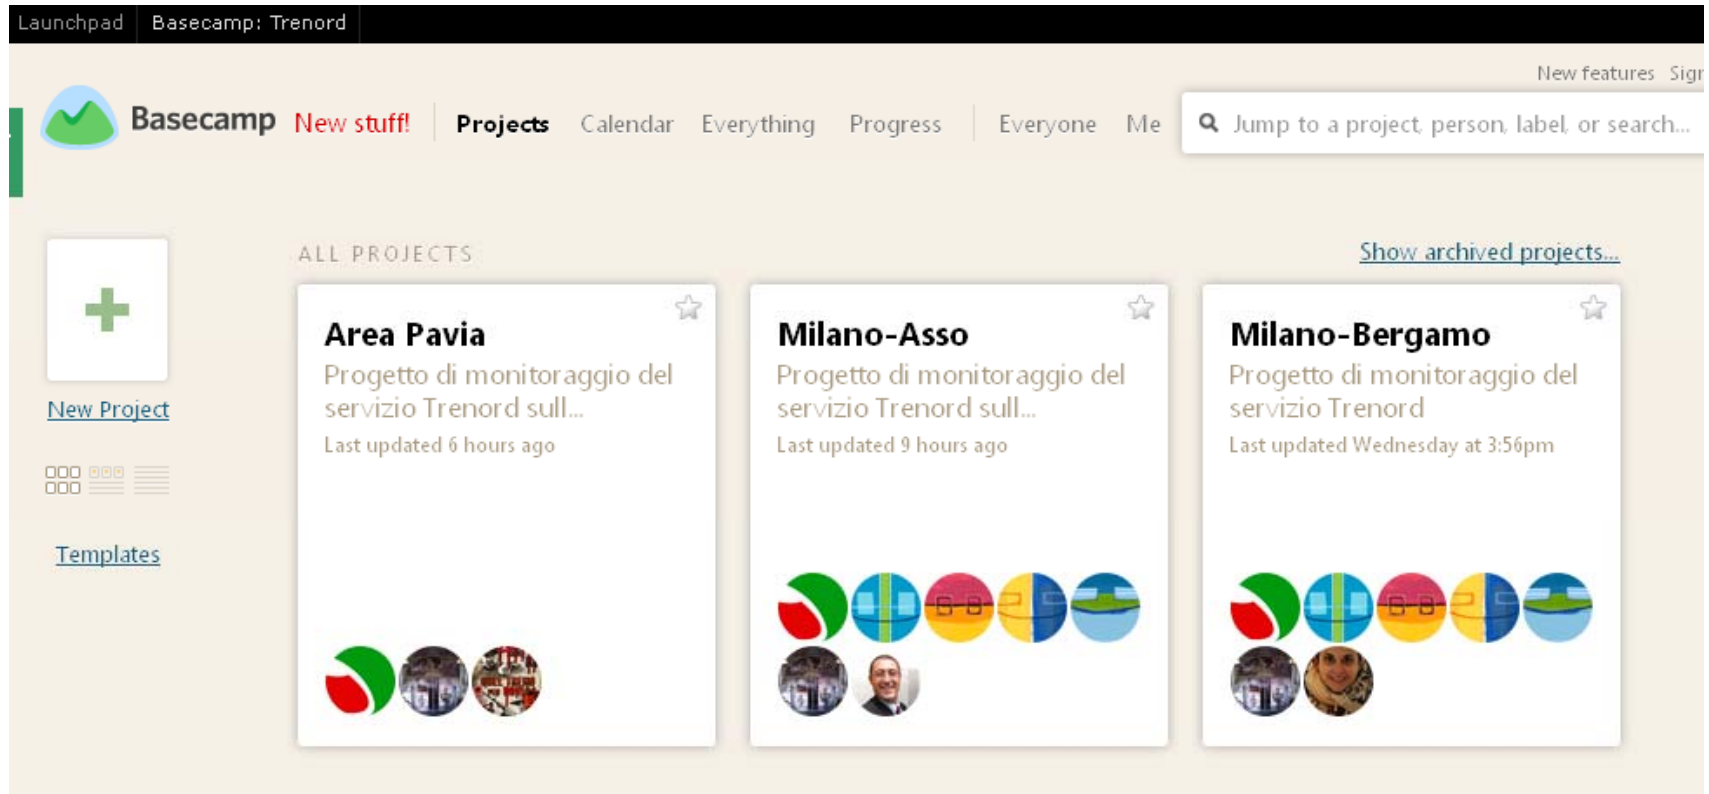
Launchpad Basecamp: Trenord

New features Sign

Basecamp New stuff! Projects Calendar Everything Progress Everyone Me

Jump to a project, person, label, or search...

New Project

Templates

ALL PROJECTS

Show archived projects...

Area Pavia
Progetto di monitoraggio del servizio Trenord sull...
Last updated 6 hours ago

Milano-Asso
Progetto di monitoraggio del servizio Trenord sull...
Last updated 9 hours ago

Milano-Bergamo
Progetto di monitoraggio del servizio Trenord
Last updated Wednesday at 3:56pm